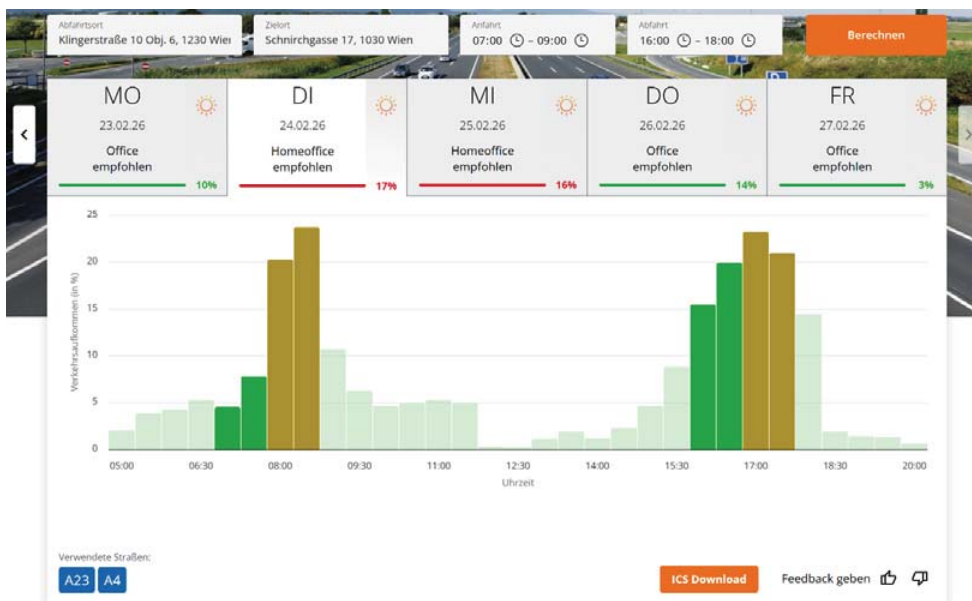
Abfahrtsort
Klingerstraße 10 Obj. 6, 1230 Wien

Zielort
Schnirchgasse 17, 1030 Wien

Anfahrt
07:00 – 09:00

Abfahrt
16:00 – 18:00

Berechnen

MO
23.02.26
Office empfohlen
10%

DI
24.02.26
Homeoffice empfohlen
17%

MI
25.02.26
Homeoffice empfohlen
16%

DO
26.02.26
Office empfohlen
14%

FR
27.02.26
Office empfohlen
3%

25
20
15
10
5
0
Verkehrsaufkommen (in %)

05:00 06:30 08:00 09:30 11:00 12:30 14:00 15:30 17:00 18:30 20:00
Uhrzeit

Verwendete Straßen:
A23 A4

ICS Download

Feedback geben